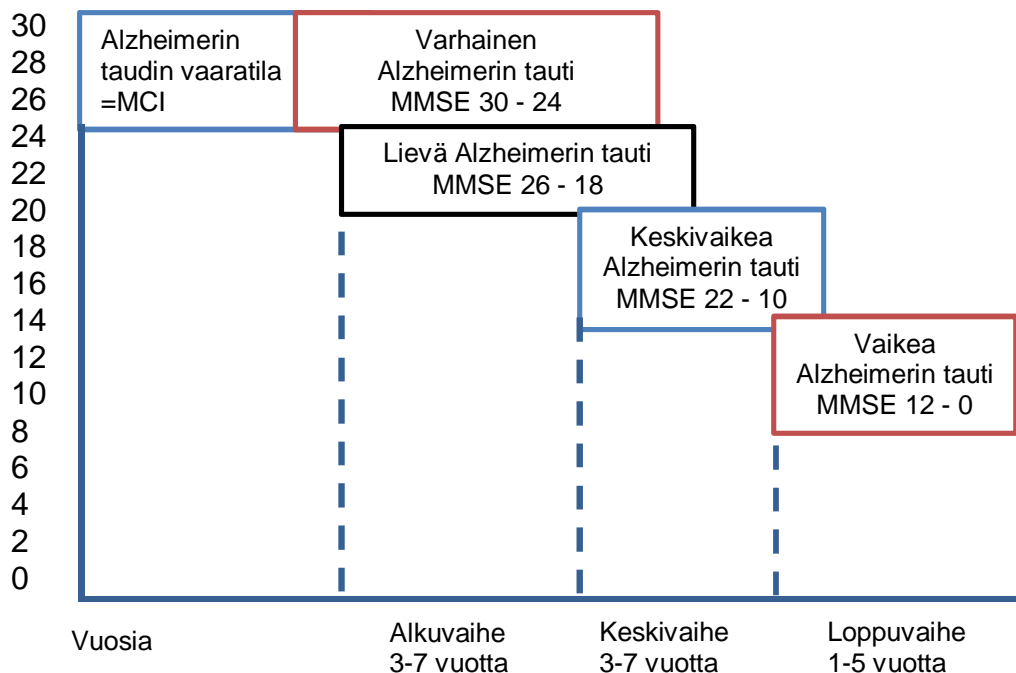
30
28
26
24
22
20
18
16
14
12
10
8
6
4
2
0

Alzheimerin taudin vaaratila =MCI

Varhainen Alzheimerin tauti MMSE 30 - 24

Lievä Alzheimerin tauti MMSE 26 - 18

Keskivaikea Alzheimerin tauti MMSE 22 - 10

Vaikea Alzheimerin tauti MMSE 12 - 0

Vuosia

Alkuvaihe 3-7 vuotta

Keskivaihe 3-7 vuotta

Loppuvaihe 1-5 vuotta